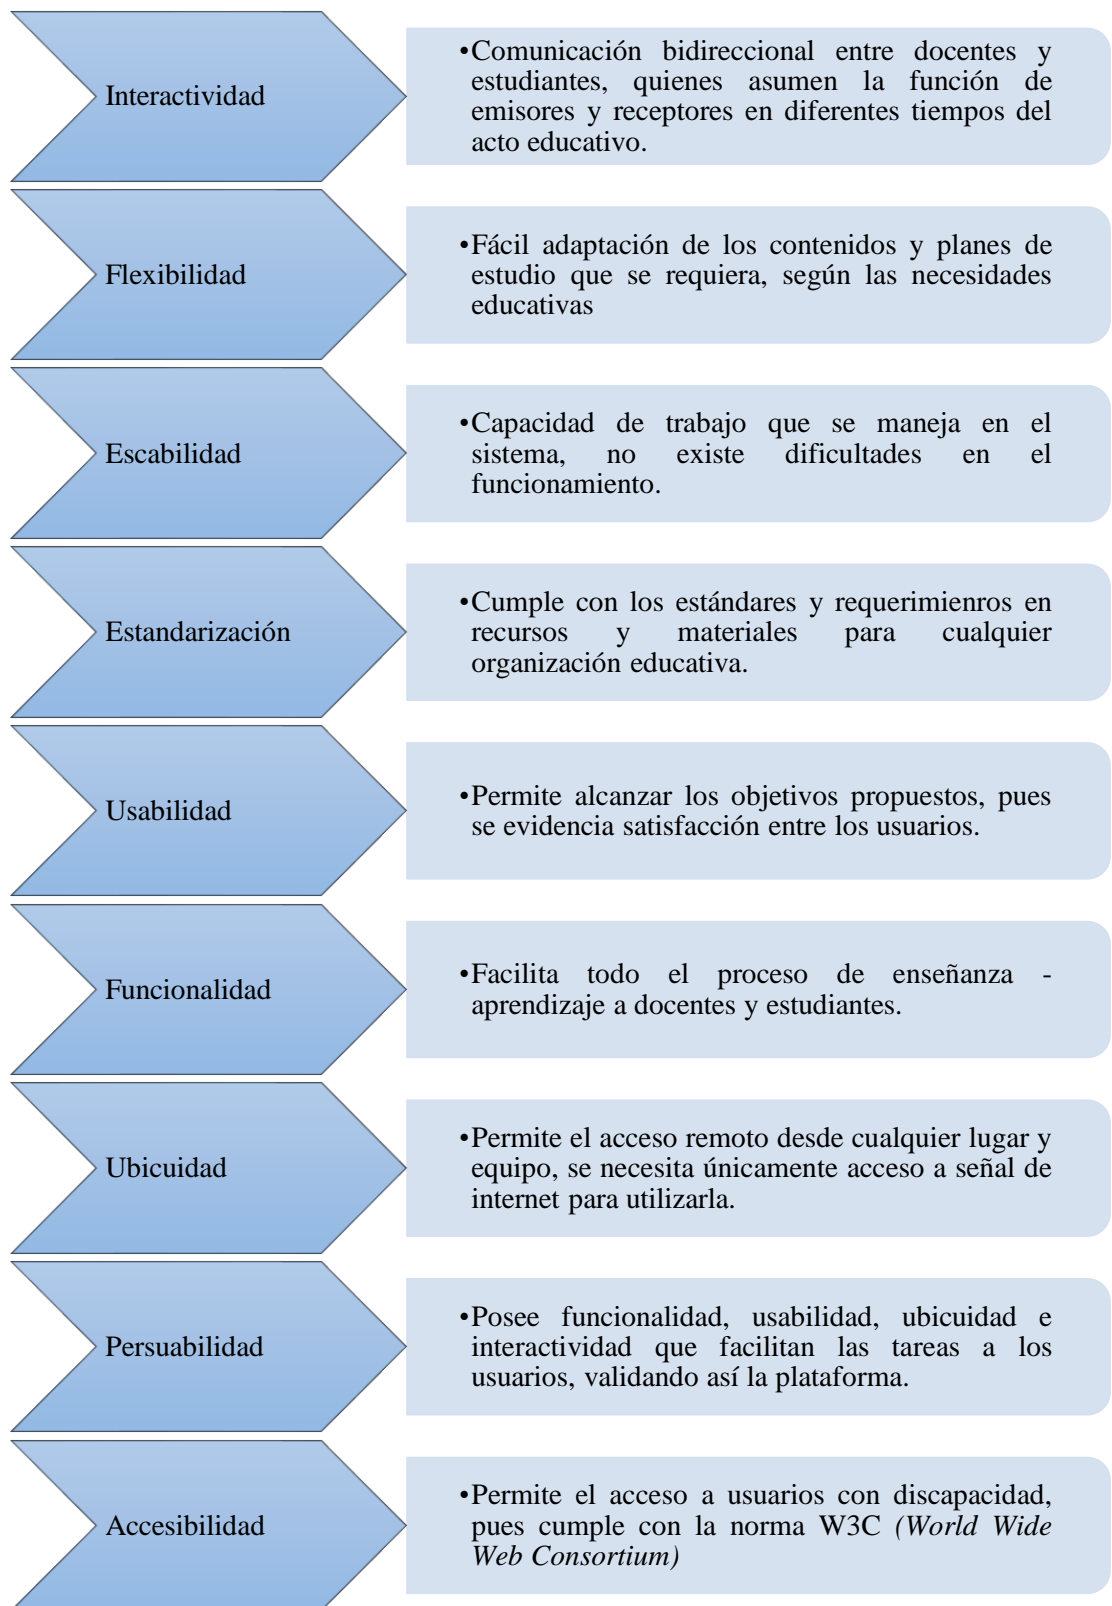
Interactividad

•Comunicación bidireccional entre docentes y estudiantes, quienes asumen la función de emisores y receptores en diferentes tiempos del acto educativo.

Flexibilidad

•Fácil adaptación de los contenidos y planes de estudio que se requiera, según las necesidades educativas

Escabilidad

•Capacidad de trabajo que se maneja en el sistema, no existe dificultades en el funcionamiento.

Estandarización

•Cumple con los estándares y requerimienros en recursos y materiales para cualquier organización educativa.

Usabilidad

•Permite alcanzar los objetivos propuestos, pues se evidencia satisfacción entre los usuarios.

Funcionalidad

•Facilita todo el proceso de enseñanza - aprendizaje a docentes y estudiantes.

Ubicuidad

•Permite el acceso remoto desde cualquier lugar y equipo, se necesita únicamente acceso a señal de internet para utilizarla.

Persuabilidad

•Posee funcionalidad, usabilidad, ubicuidad e interactividad que facilitan las tareas a los usuarios, validando así la plataforma.

Accesibilidad

•Permite el acceso a usuarios con discapacidad, pues cumple con la norma W3C *(World Wide Web Consortium)*